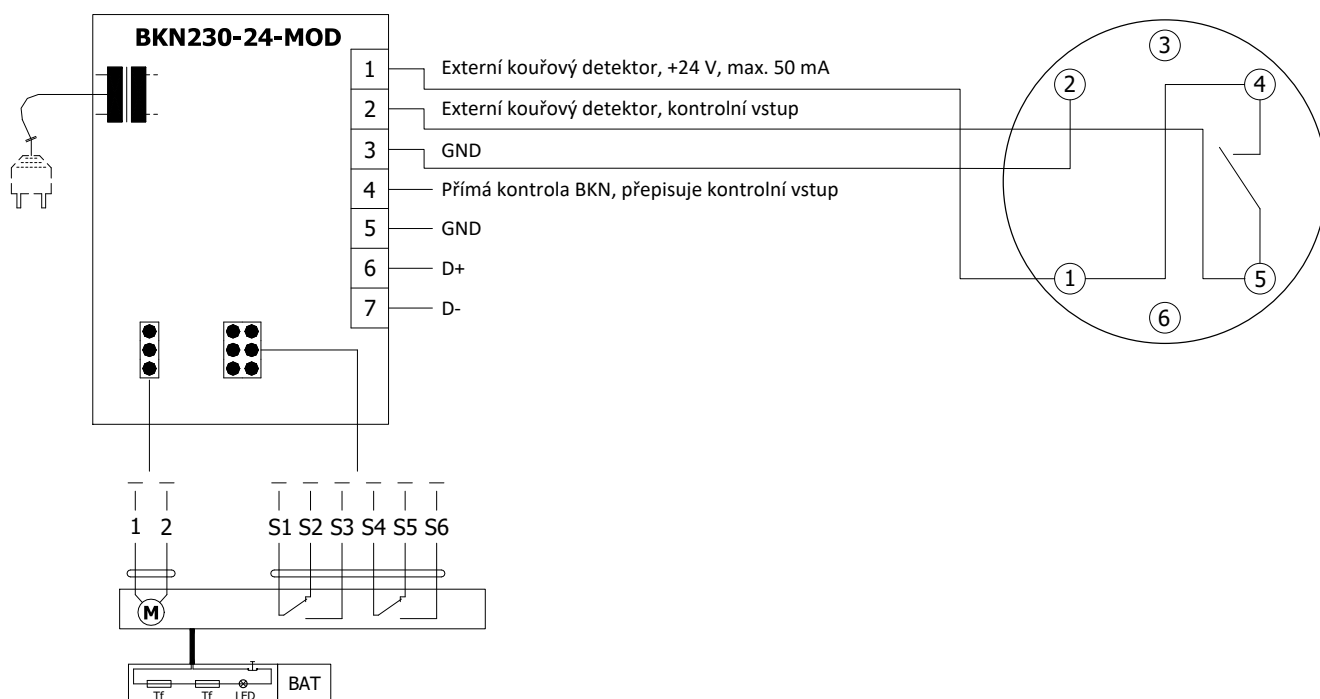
BKN230-24-MOD

| 1 | Externí kouřový detektor, +24 V, max. 50 mA |
|---|---|
| 2 | Externí kouřový detektor, kontrolní vstup |
| 3 | GND |
| 4 | Přímá kontrola BKN, přepisuje kontrolní vstup |
| 5 | GND |
| 6 | D+ |
| 7 | D- |

3
2
4
1
5
6

1 2
S1 S2 S3 S4 S5 S6

M

Tf Tf LED
BAT